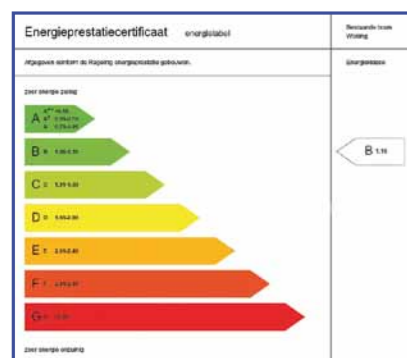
Energieprestatiecertificaat energielabel

Bestaande bouw Woning

Afgegeven conform de Regeling energieprestatie gebouwen.

Energieklasse

zeer energie zuinig

A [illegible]

B 1.06-1.30

B 1.15

C 1.31-1.60

D 1.61-2.00

E 2.01-2.40

F 2.41-2.90

G > 2.90

zeer energie onzuinig